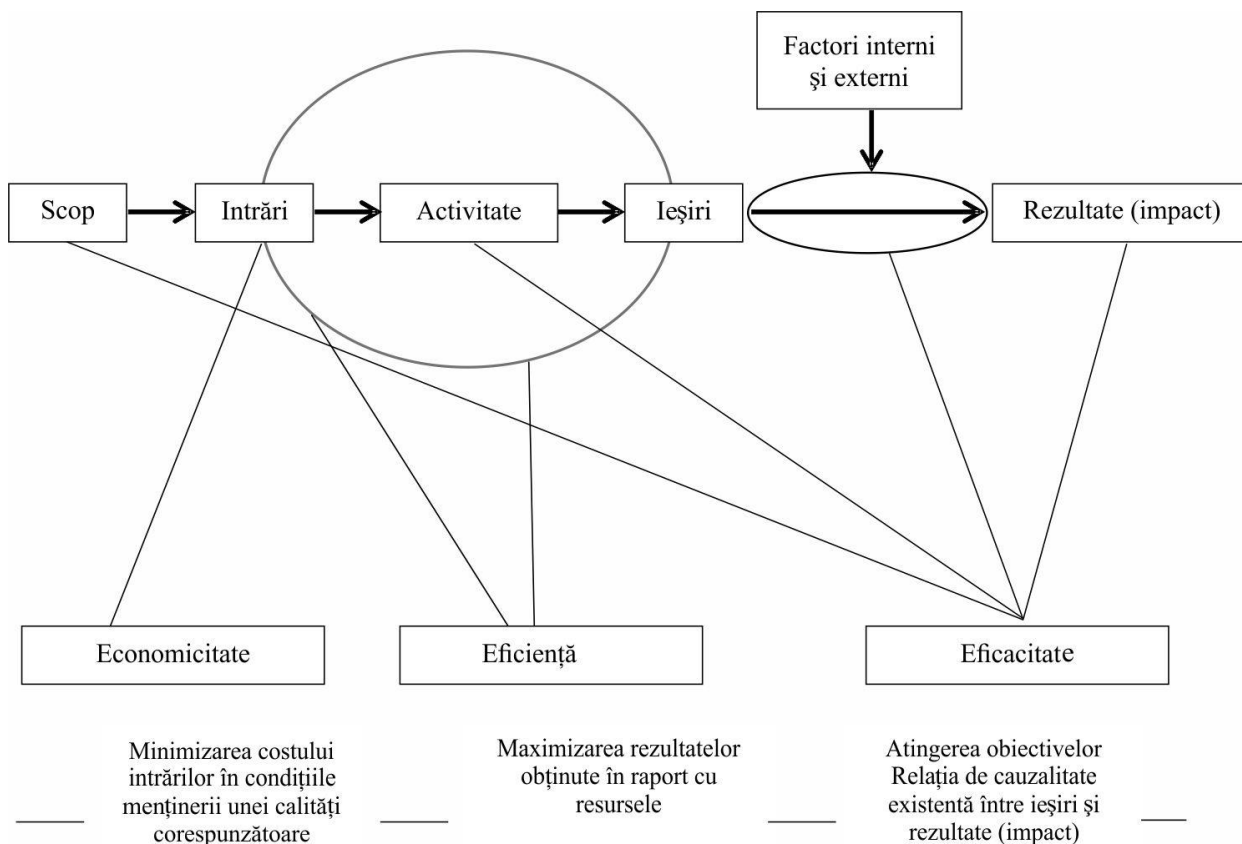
Factori interni şi externi

Scop

Intrări

Activitate

Ieşiri

Rezultate (impact)

Economicitate

Eficiență

Eficacitate

Minimizarea costului intrărilor în condițiile menținerii unei calități corespunzătoare

Maximizarea rezultatelor obținute în raport cu resursele

Atingerea obiectivelor Relația de cauzalitate existentă între ieşiri şi rezultate (impact)